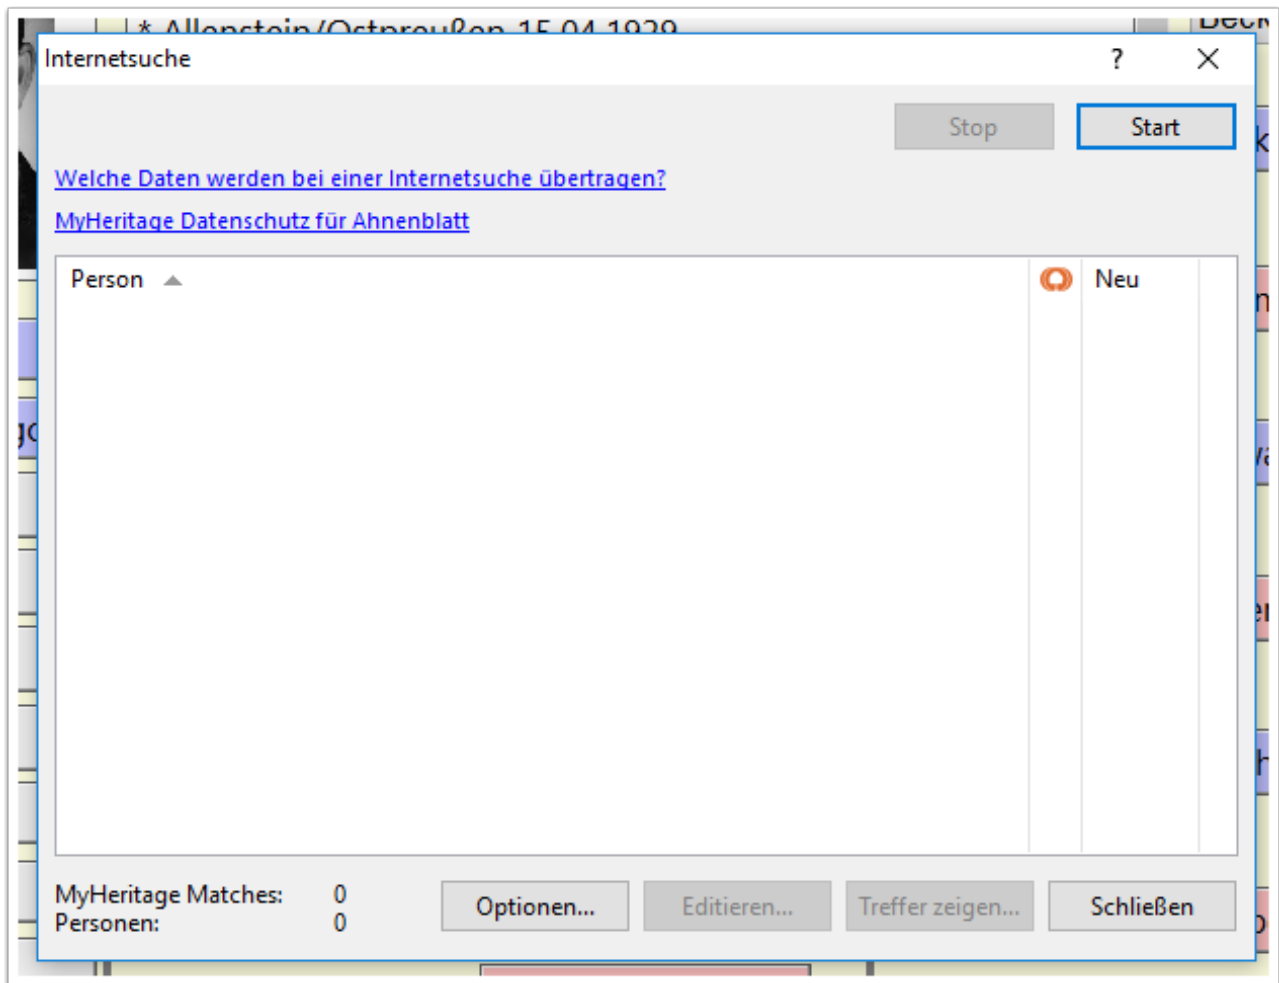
* Allenstein/Ostpreußen 15.04.1929

Internetsuche

?

Stop

Start

Welche Daten werden bei einer Internetsuche übertragen?

MyHeritage Datenschutz für Ahnenblatt

| Person | | Neu |
|---|---|---|

MyHeritage Matches: 0
Personen: 0

Optionen...

Editieren...

Treffer zeigen...

Schließen